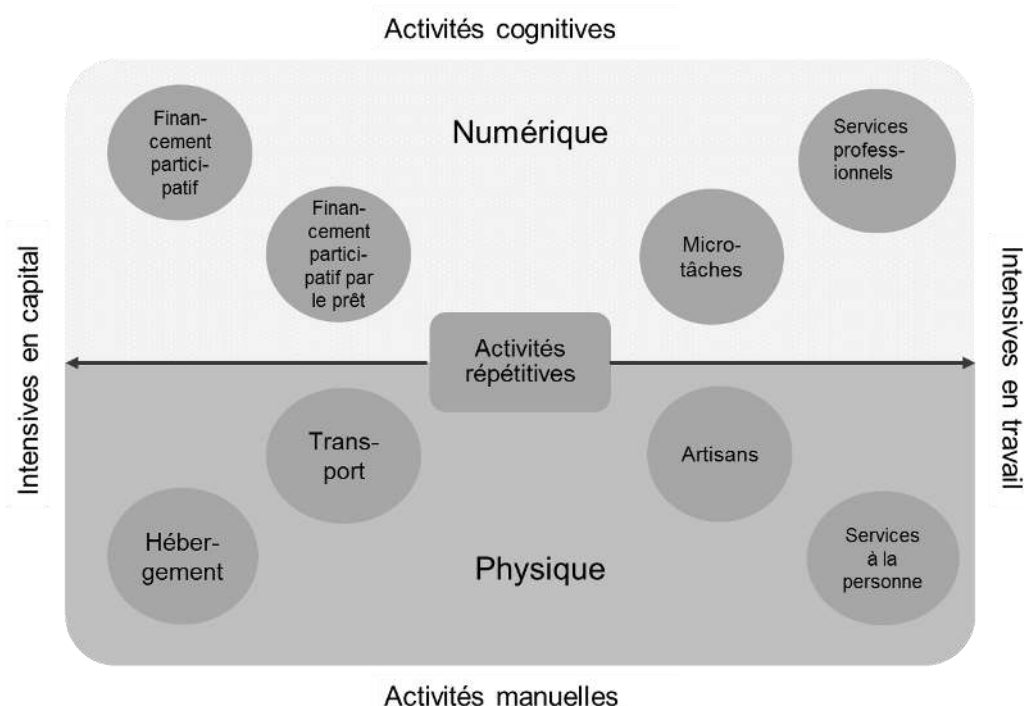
Activités cognitives

Numérique

Financement participatif

Financement participatif par le prêt

Microtâches

Services professionnels

Intensives en capital

Intensives en travail

Activités répétitives

Transport

Artisans

Hébergement

Physique

Services à la personne

Activités manuelles